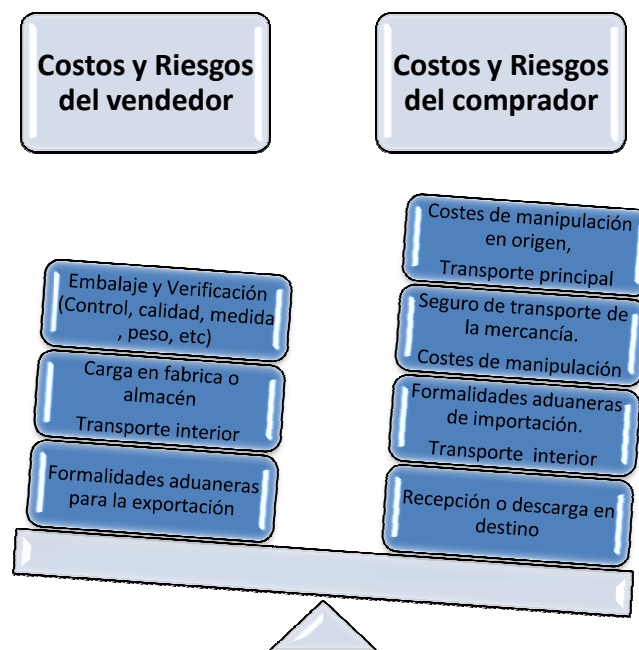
Costos y Riesgos del vendedor

Costos y Riesgos del comprador

Embalaje y Verificación (Control, calidad, medida , peso, etc)

Carga en fabrica o almacén

Transporte interior

Formalidades aduaneras para la exportación

Costes de manipulación en origen,

Transporte principal

Seguro de transporte de la mercancía.

Costes de manipulación

Formalidades aduaneras de importación.

Transporte interior

Recepción o descarga en destino